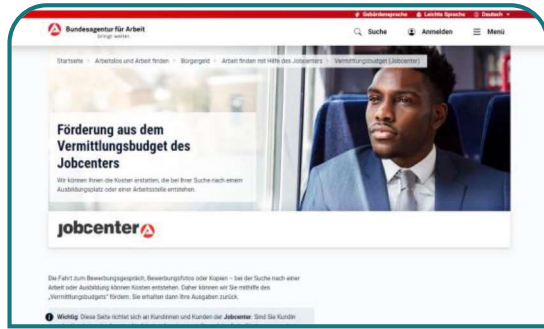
Gebärdensprache Leichte Sprache Deutsch

Bundesagentur für Arbeit
bringt weiter.

Suche Anmelden Menü

Startseite > Arbeitslos und Arbeit finden > Bürgergeld > Arbeit finden mit Hilfe des Jobcenters > Vermittlungsbudget (Jobcenter)

Förderung aus dem Vermittlungsbudget des Jobcenters

Wir können Ihnen die Kosten erstatten, die bei Ihrer Suche nach einem Ausbildungsplatz oder einer Arbeitsstelle entstehen.

jobcenter

Die Fahrt zum Bewerbungsgespräch, Bewerbungsfotos oder Kopien – bei der Suche nach einer Arbeit oder Ausbildung können Kosten entstehen. Daher können wir Sie mithilfe des „Vermittlungsbudgets" fördern. Sie erhalten dann Ihre Ausgaben zurück.

Wichtig: Diese Seite richtet sich an Kundinnen und Kunden der Jobcenter. Sind Sie Kundin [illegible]